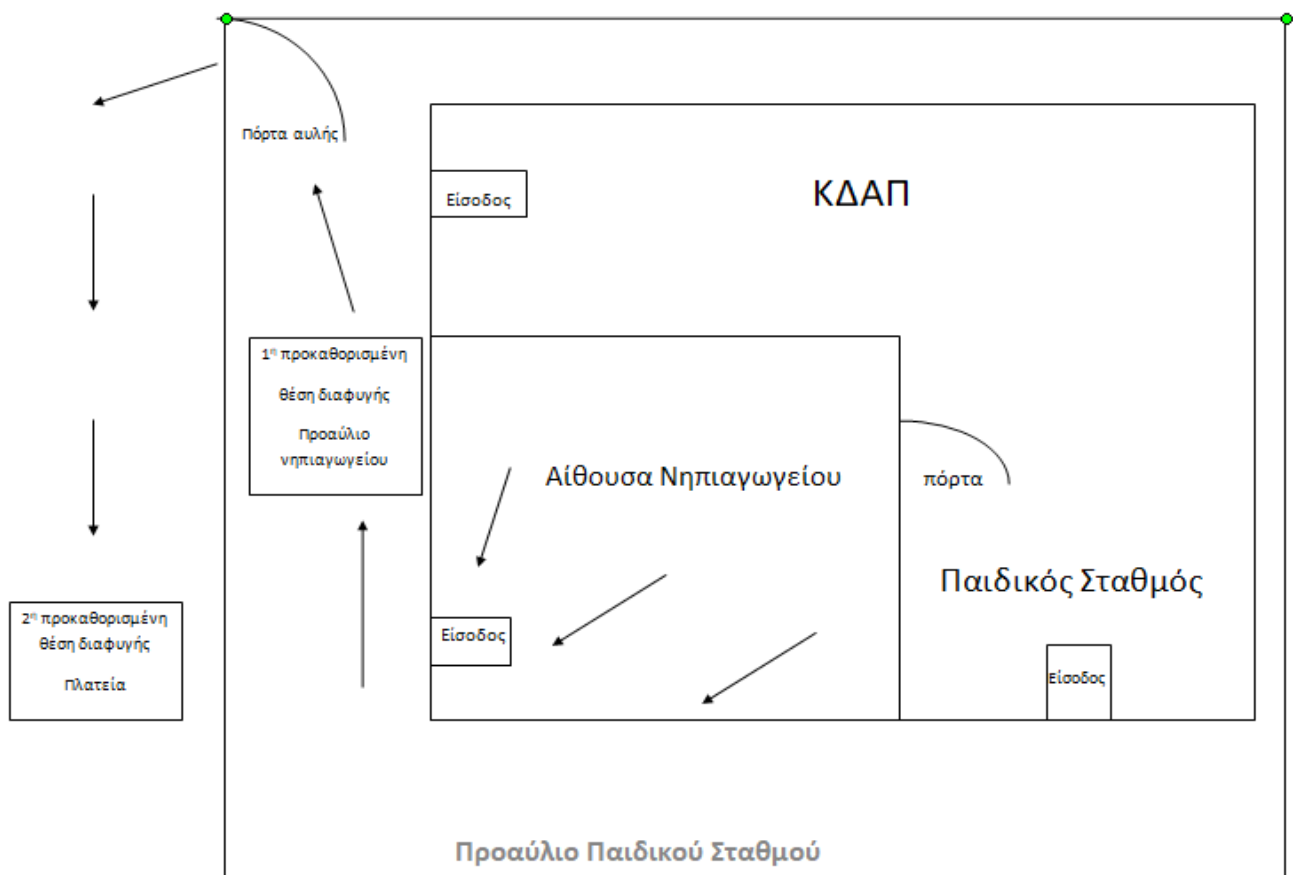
Πόρτα αυλής

Είσοδος

ΚΔΑΠ

$1^{η}$ προκαθορισμένη θέση διαφυγής

Προαύλιο νηπιαγωγείου

Αίθουσα Νηπιαγωγείου

πόρτα

Παιδικός Σταθμός

$2^{η}$ προκαθορισμένη θέση διαφυγής

Πλατεία

Είσοδος

Είσοδος

Προαύλιο Παιδικού Σταθμού